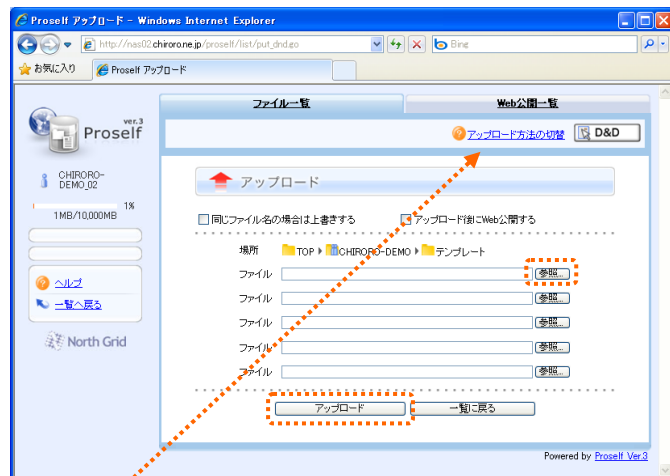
Proself アップロード - Windows Internet Explorer

http://nas02.chiroro.ne.jp/proself/list/put_dnd.go

Bing

お気に入り

Proself アップロード

ver.3
Proself

CHIRORO-DEMO_02

1%

1MB/10,000MB

ヘルプ

一覧へ戻る

North Grid

ファイル一覧

Web公開一覧

アップロード方法の切替

D&D

アップロード

同じファイル名の場合は上書きする

アップロード後にWeb公開する

場所 TOP ▸ CHIRORO-DEMO ▸ テンプレート

ファイル 参照...

ファイル 参照...

ファイル 参照...

ファイル 参照...

ファイル 参照...

アップロード

一覧に戻る

Powered by Proself Ver.3